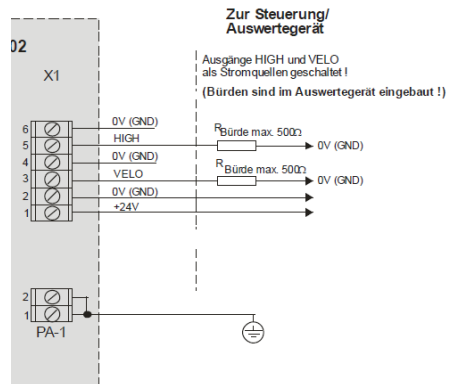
02

X1

Zur Steuerung/
Auswertegerät

Ausgänge HIGH und VELO
als Stromquellen geschaltet !

(Bürden sind im Auswertegerät eingebaut !)

6 0V (GND)
5 HIGH
4 0V (GND)
3 VELO
2 0V (GND)
1 +24V

$R_{\text{Bürde max. } 500\Omega}$ 0V (GND)

$R_{\text{Bürde max. } 500\Omega}$ 0V (GND)

2
1
PA-1